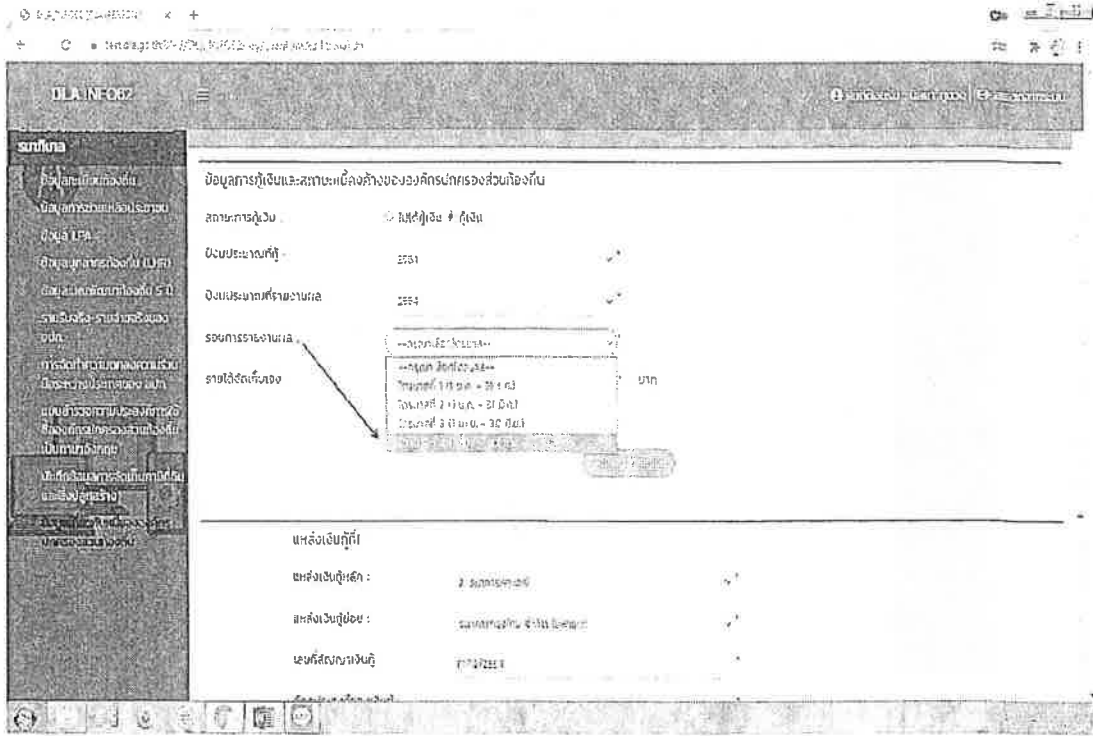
DLA INFO62

รายการ

ข้อมูลการกู้เงินและสถานะหนี้คงค้างขององค์กรปกครองส่วนท้องถิ่น

สถานะการกู้เงิน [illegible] ไม่ได้กู้เงิน กู้เงิน

ปีงบประมาณที่กู้ 2561

ปีงบประมาณที่รายงานผล 2564

รอบการรายงานผล --กรุณาเลือกรอบรายงาน--

รายได้จัดเก็บเอง บาท

--กรุณาเลือกรอบรายงาน--
ไตรมาสที่ 1 (1 ต.ค. - 31 ธ.ค.)
ไตรมาสที่ 2 (1 ม.ค. - 31 มี.ค.)
ไตรมาสที่ 3 (1 เม.ย. - 30 มิ.ย.)
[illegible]

แหล่งเงินกู้ที่1

แหล่งเงินกู้หลัก : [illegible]

แหล่งเงินกู้ย่อย : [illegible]

เลขที่สัญญาเงินกู้ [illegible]